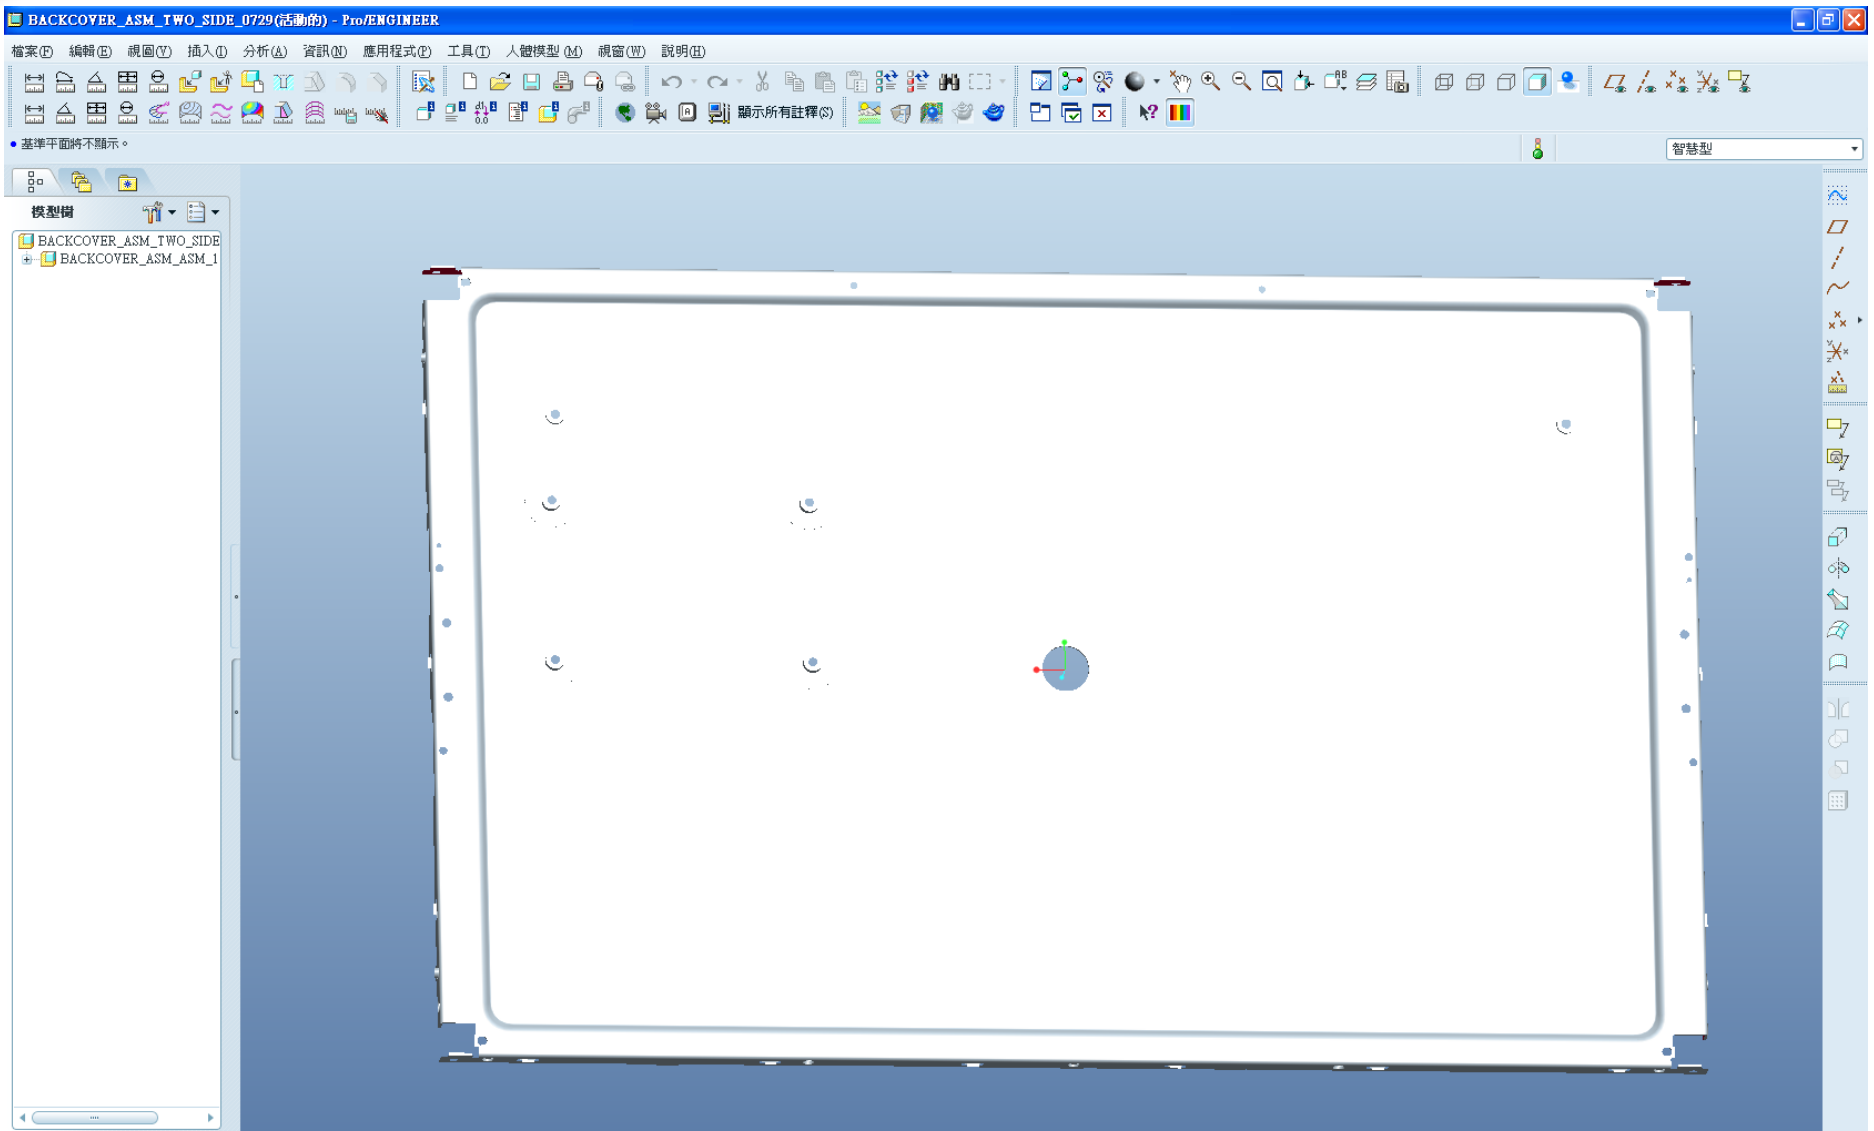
BACKCOVER_ASM_TWO_SIDE_0729(活動的) - Pro/ENGINEER

檔案(F) 編輯(E) 視圖(V) 插入(I) 分析(A) 資訊(N) 應用程式(P) 工具(T) 人體模型(M) 視窗(W) 說明(H)

顯示所有註釋(S)

• 基準平面將不顯示。

智慧型

模型樹

BACKCOVER_ASM_TWO_SIDE
BACKCOVER_ASM_ASM_1